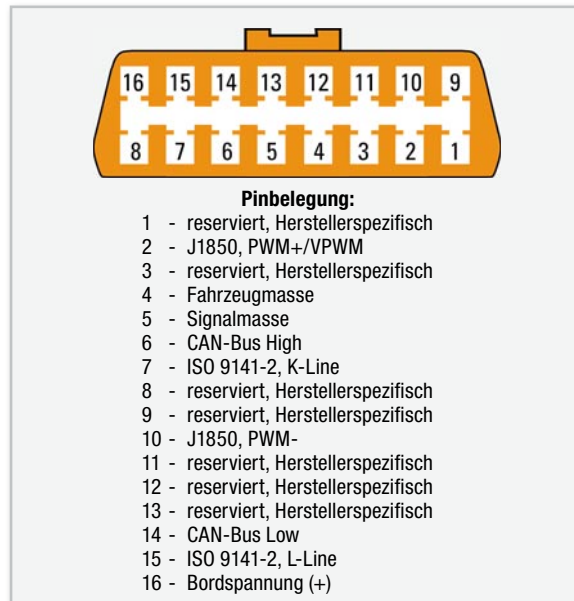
16 15 14 13 12 11 10 9

8 7 6 5 4 3 2 1

**Pinbelegung:**

1 - reserviert, Herstellerspezifisch
2 - J1850, PWM+/VPWM
3 - reserviert, Herstellerspezifisch
4 - Fahrzeugmasse
5 - Signalmasse
6 - CAN-Bus High
7 - ISO 9141-2, K-Line
8 - reserviert, Herstellerspezifisch
9 - reserviert, Herstellerspezifisch
10 - J1850, PWM-
11 - reserviert, Herstellerspezifisch
12 - reserviert, Herstellerspezifisch
13 - reserviert, Herstellerspezifisch
14 - CAN-Bus Low
15 - ISO 9141-2, L-Line
16 - Bordspannung (+)